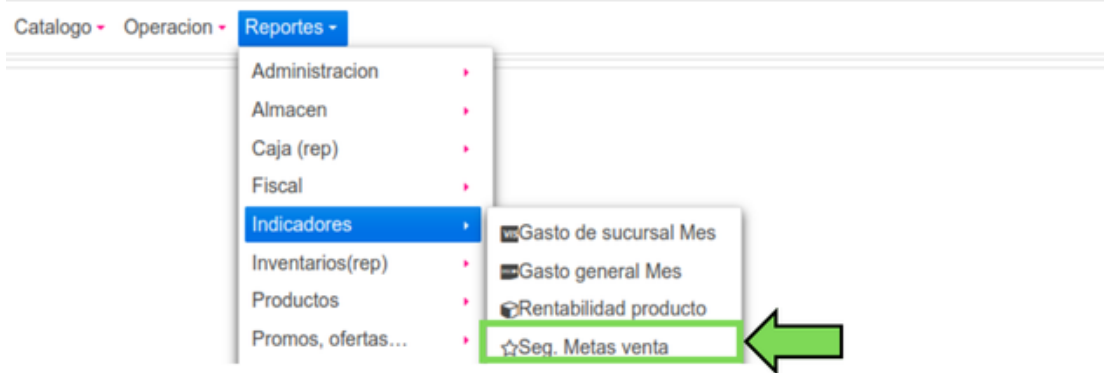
Catalogo Operacion Reportes

Administracion
Almacen
Caja (rep)
Fiscal
Indicadores
Inventarios(rep)
Productos
Promos, ofertas…

Gasto de sucursal Mes
Gasto general Mes
Rentabilidad producto
☆Seg. Metas venta